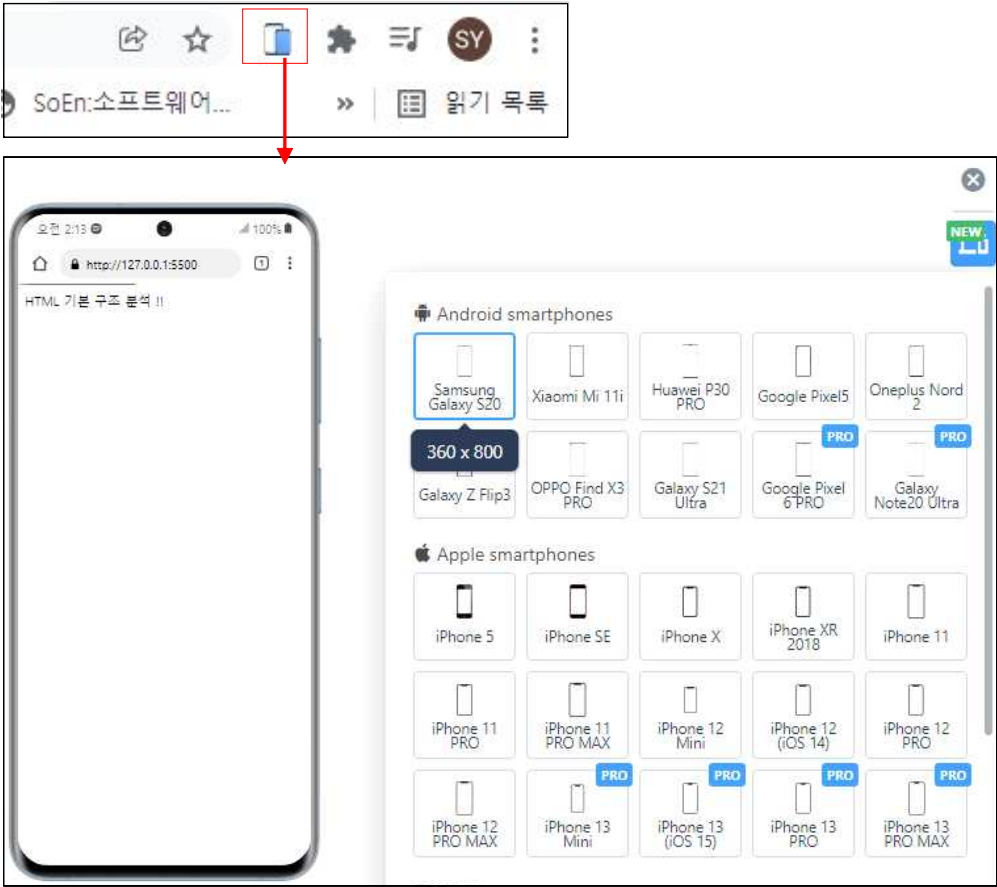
SY

SoEn:소프트웨어...

»

읽기 목록

오전 2:13

100%

http://127.0.0.1:5500

1

HTML 기본 구조 분석 !!

NEW

Android smartphones

Samsung Galaxy S20

Xiaomi Mi 11i

Huawei P30 PRO

Google Pixel5

Oneplus Nord 2

360 x 800

PRO

PRO

Galaxy Z Flip3

OPPO Find X3 PRO

Galaxy S21 Ultra

Google Pixel 6 PRO

Galaxy Note20 Ultra

Apple smartphones

iPhone 5

iPhone SE

iPhone X

iPhone XR 2018

iPhone 11

iPhone 11 PRO

iPhone 11 PRO MAX

iPhone 12 Mini

iPhone 12 (iOS 14)

iPhone 12 PRO

PRO

PRO

PRO

PRO

iPhone 12 PRO MAX

iPhone 13 Mini

iPhone 13 (iOS 15)

iPhone 13 PRO

iPhone 13 PRO MAX